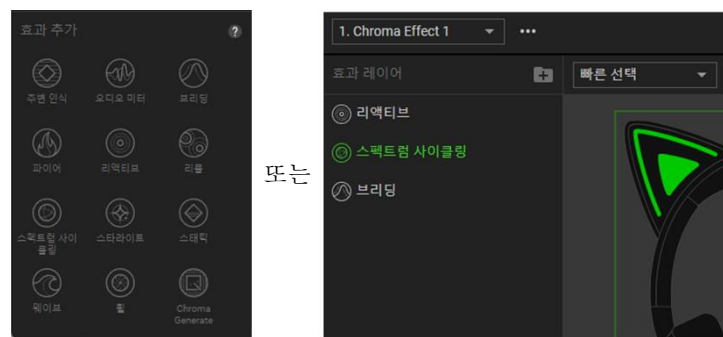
효과 추가

?

주변 인식

오디오 미터

브리딩

파이어

리액티브

리플

스펙트럼 사이클링

스타라이트

스태틱

웨이브

휠

Chroma Generate

또는

1. Chroma Effect 1

•••

효과 레이어

빠른 선택

리액티브

스펙트럼 사이클링

브리딩